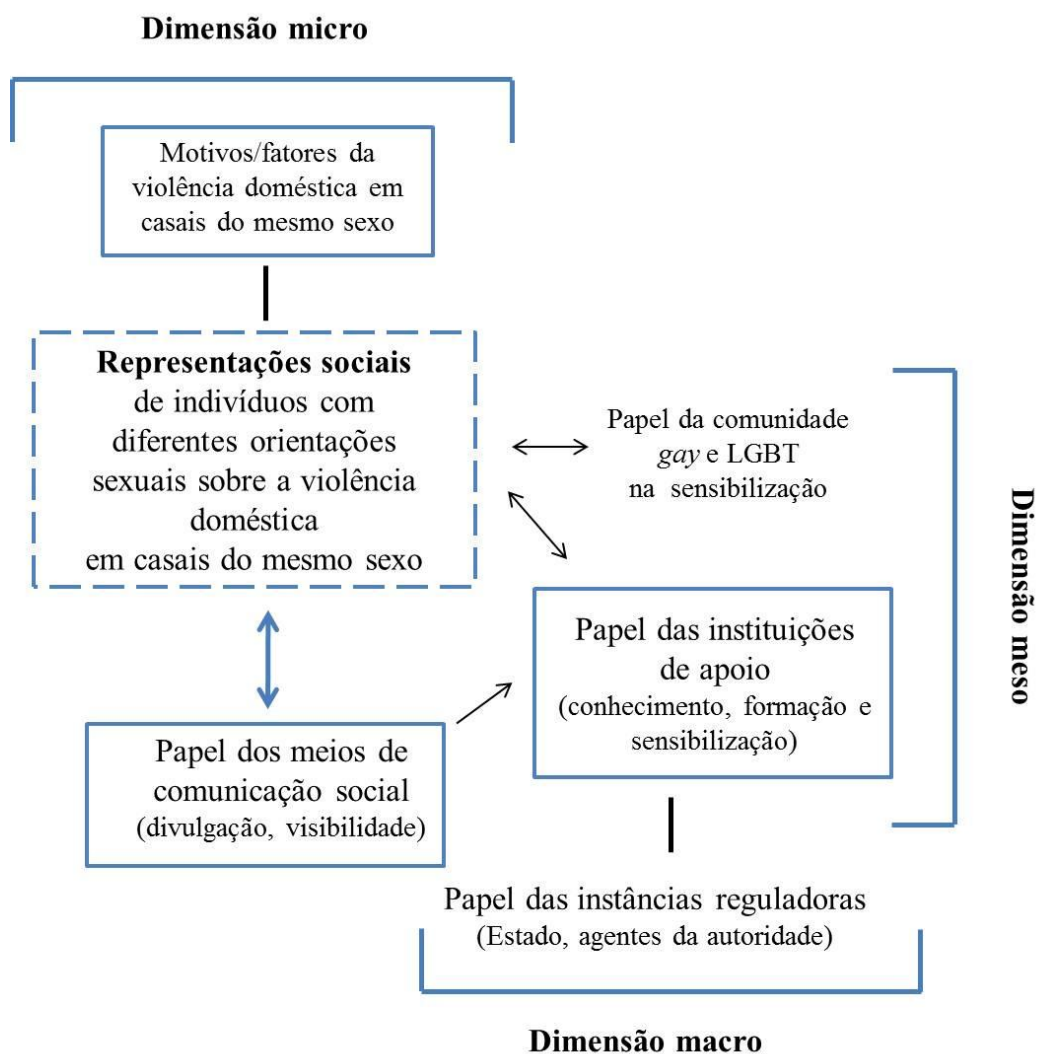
Dimensão micro

Motivos/fatores da violência doméstica em casais do mesmo sexo

**Representações sociais** de indivíduos com diferentes orientações sexuais sobre a violência doméstica em casais do mesmo sexo

Papel da comunidade *gay* e LGBT na sensibilização

Dimensão meso

Papel das instituições de apoio (conhecimento, formação e sensibilização)

Papel dos meios de comunicação social (divulgação, visibilidade)

Papel das instâncias reguladoras (Estado, agentes da autoridade)

Dimensão macro